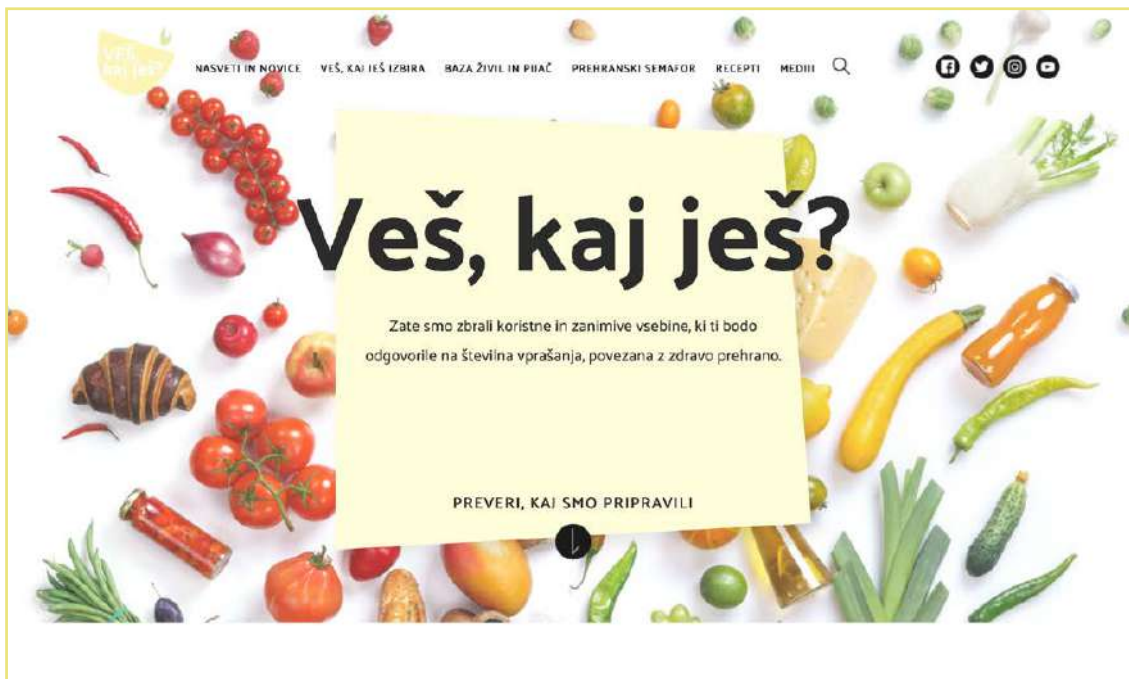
Veš, kaj ješ?

NASVETI IN NOVICE VEŠ, KAJ JEŠ IZBIRA BAZA ŽIVIL IN PIJAČ PREHRANSKI SEMAFOR RECEPTI MEDIJI

Veš, kaj ješ?

Zate smo zbrali koristne in zanimive vsebine, ki ti bodo odgovorile na številna vprašanja, povezana z zdravo prehrano.

PREVERI, KAJ SMO PRIPRAVILI